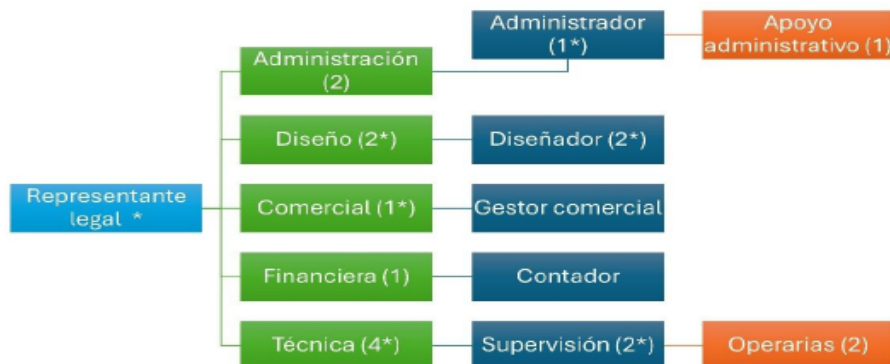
Representante legal *

Administración (2)

Diseño (2*)

Comercial (1*)

Financiera (1)

Técnica (4*)

Administrador (1*)

Diseñador (2*)

Gestor comercial

Contador

Supervisión (2*)

Apoyo administrativo (1)

Operarias (2)